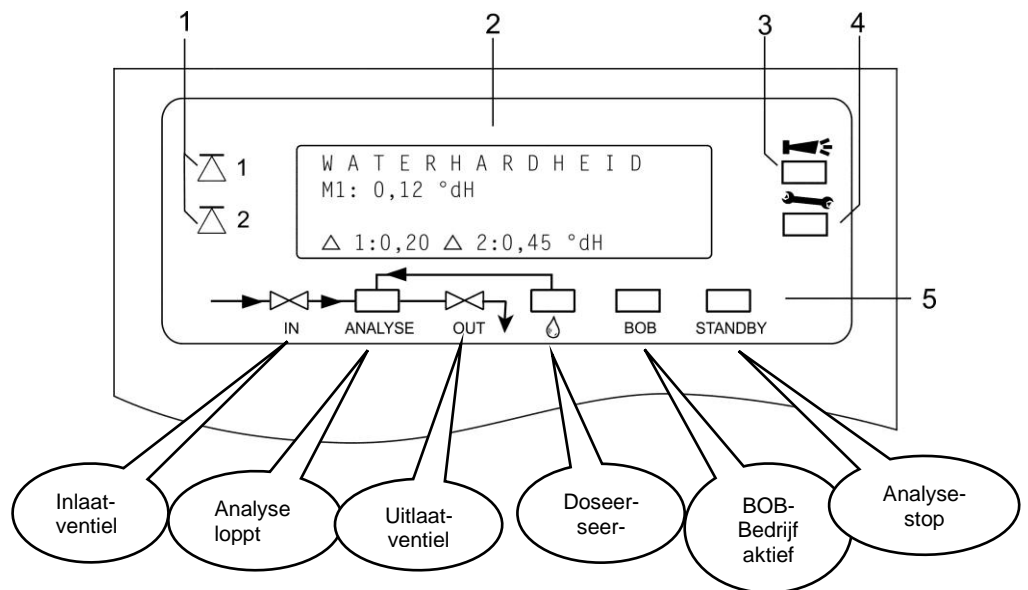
1
2
3
4

$\triangle$ 1
$\triangle$ 2

W A T E R H A R D H E I D
M1: 0,12 °dH

$\triangle$ 1:0,20 $\triangle$ 2:0,45 °dH

5

IN
ANALYSE
OUT
BOB
STANDBY

Inlaat-ventiel

Analyse loppt

Uitlaat-ventiel

Doseer-seer-

BOB-Bedrijf aktief

Analyse-stop